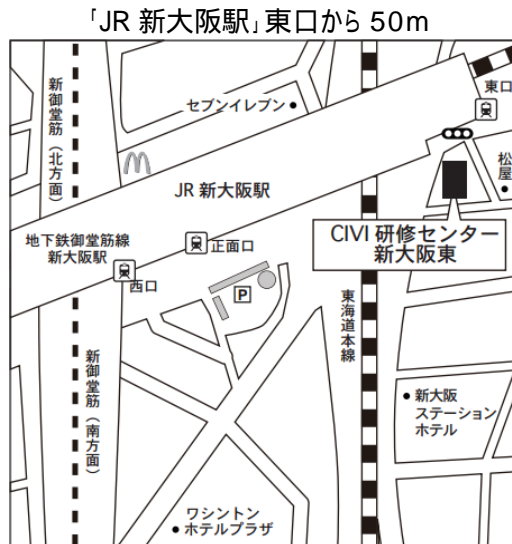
「JR 新大阪駅」東口から 50m

新御堂筋（北方面）

セブンイレブン●

東口

松屋●

JR 新大阪駅

地下鉄御堂筋線 新大阪駅

正面口

西口

P

CIVI 研修センター 新大阪東

東海道本線

新御堂筋（南方面）

●新大阪 ステーション ホテル

ワシントン ●ホテルプラザ